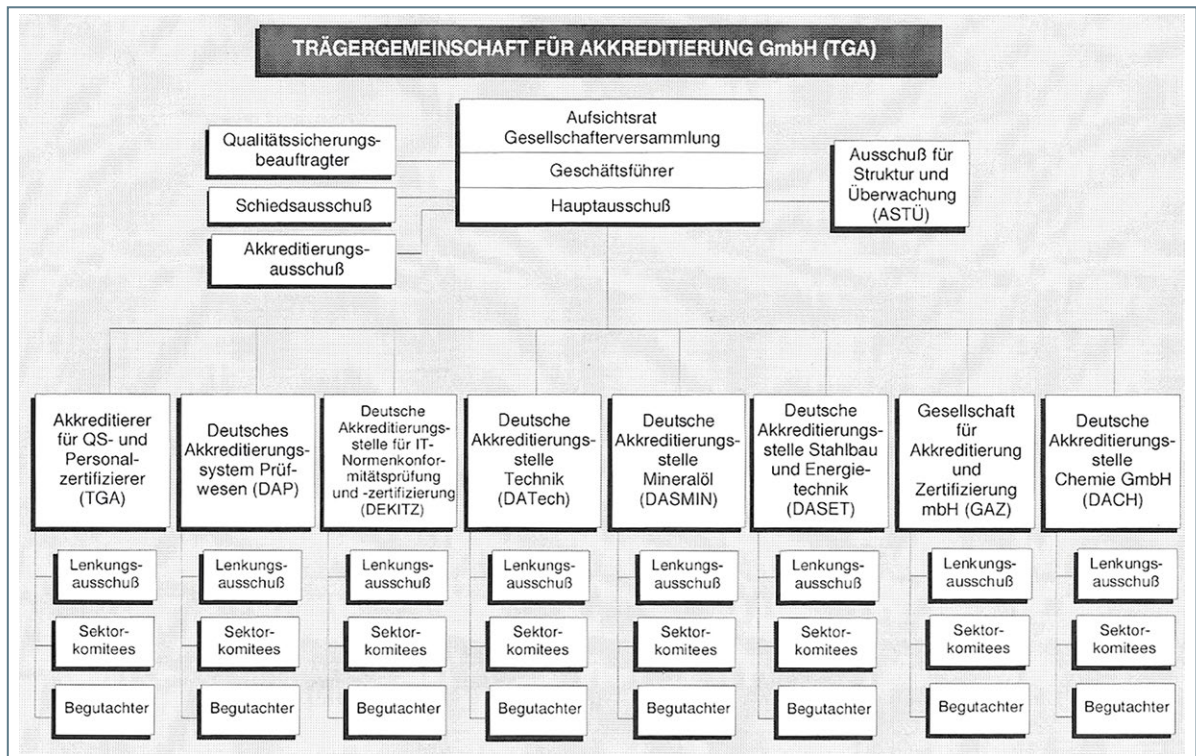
TRÄGERGEMEINSCHAFT FÜR AKKREDITIERUNG GmbH (TGA)

Qualitätssicherungsbeauftragter

Schiedsausschuß

Akkreditierungsausschuß

Aufsichtsrat Gesellschafterversammlung

Geschäftsführer

Hauptausschuß

Ausschuß für Struktur und Überwachung (ASTÜ)

Akkreditierer für QS- und Personalzertifizierer (TGA)

Lenkungsausschuß

Sektorkomitees

Begutachter

Deutsches Akkreditierungssystem Prüfwesen (DAP)

Lenkungsausschuß

Sektorkomitees

Begutachter

Deutsche Akkreditierungsstelle für IT-Normenkonformitätsprüfung und -zertifizierung (DEKITZ)

Lenkungsausschuß

Sektorkomitees

Begutachter

Deutsche Akkreditierungsstelle Technik (DATech)

Lenkungsausschuß

Sektorkomitees

Begutachter

Deutsche Akkreditierungsstelle Mineralöl (DASMIN)

Lenkungsausschuß

Sektorkomitees

Begutachter

Deutsche Akkreditierungsstelle Stahlbau und Energietechnik (DASET)

Lenkungsausschuß

Sektorkomitees

Begutachter

Gesellschaft für Akkreditierung und Zertifizierung mbH (GAZ)

Lenkungsausschuß

Sektorkomitees

Begutachter

Deutsche Akkreditierungsstelle Chemie GmbH (DACH)

Lenkungsausschuß

Sektorkomitees

Begutachter